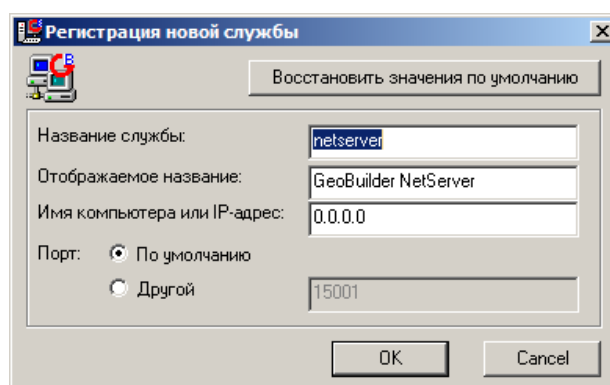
Регистрация новой службы

Восстановить значения по умолчанию

Название службы: netserver

Отображаемое название: GeoBuilder NetServer

Имя компьютера или IP-адрес: 0.0.0.0

Порт: По умолчанию

Другой 15001

OK Cancel